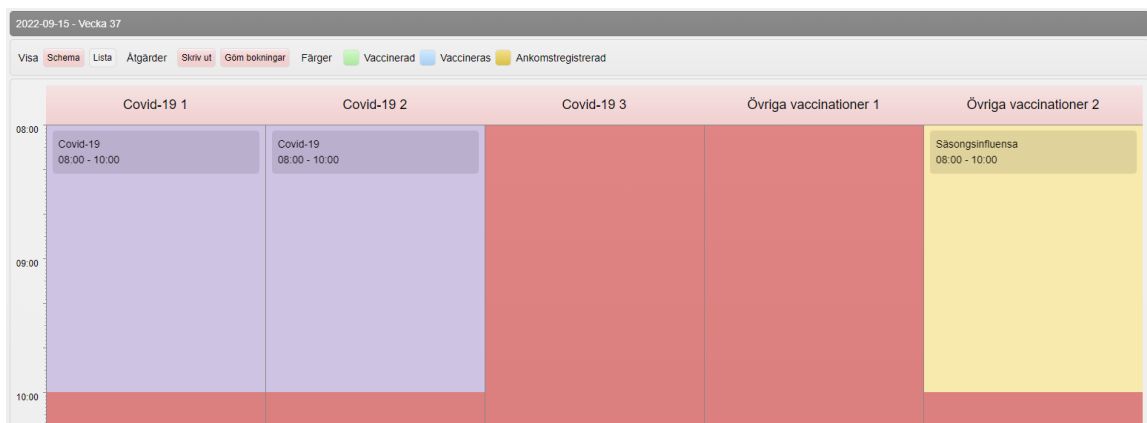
2022-09-15 - Vecka 37

Visa Schema Lista Åtgärder Skriv ut Göm bokningar Färger Vaccinerad Vaccineras Ankomstregistrerad

Covid-19 1

Covid-19 2

Covid-19 3

Övriga vaccinationer 1

Övriga vaccinationer 2

08:00

Covid-19
08:00 - 10:00

Covid-19
08:00 - 10:00

Säsongsinfluensa
08:00 - 10:00

09:00

10:00